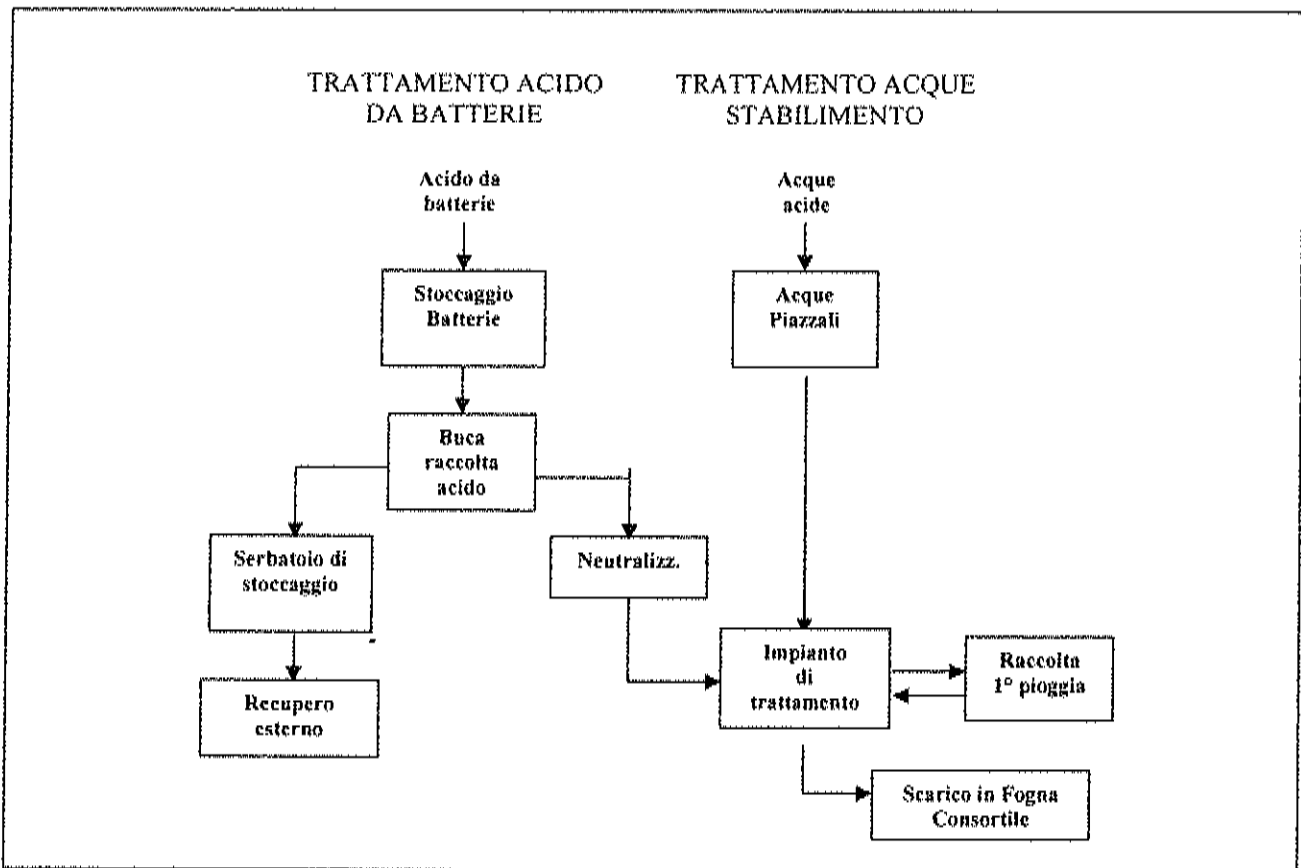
TRATTAMENTO ACIDO DA BATTERIE

TRATTAMENTO ACQUE STABILIMENTO

Acido da batterie

Stoccaggio Batterie

Buca raccolta acido

Serbatoio di stoccaggio

Neutralizz.

Recupero esterno

Acque acide

Acque Piazzali

Impianto di trattamento

Raccolta 1° pioggia

Scarico in Fogna Consortile